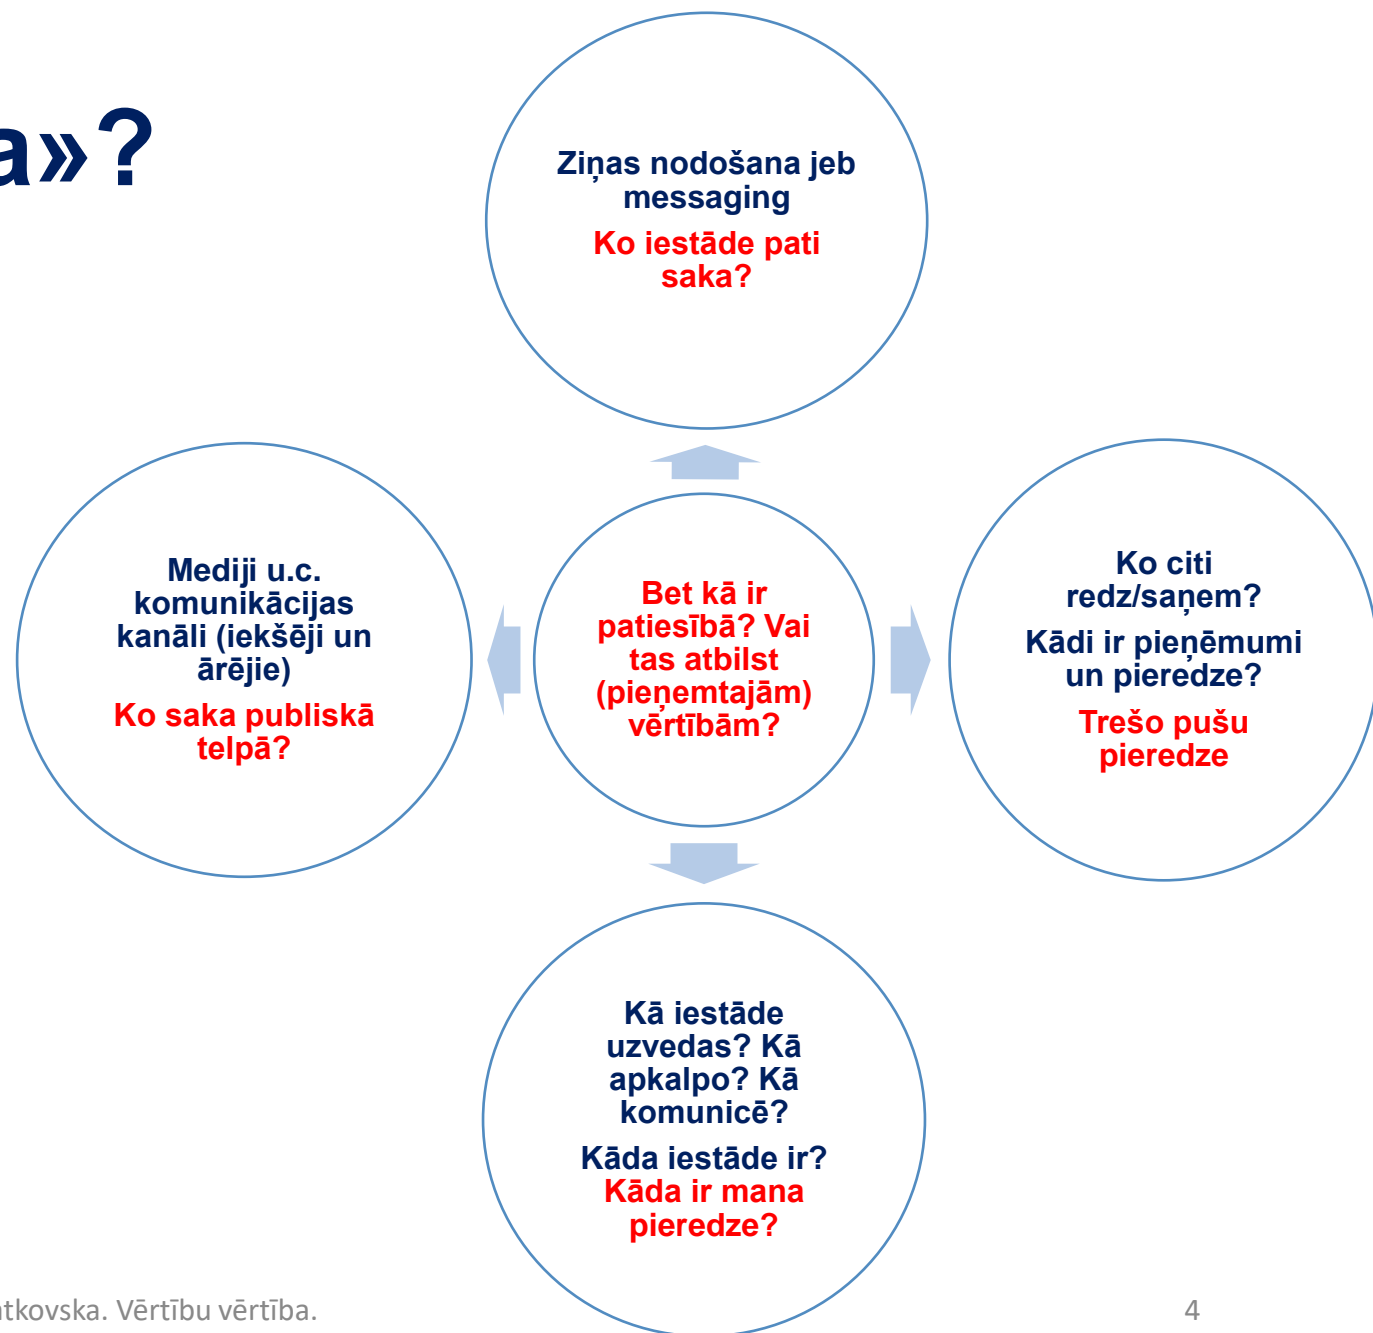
a»?

Ziņas nodošana jeb messaging

Ko iestāde pati saka?

Mediji u.c. komunikācijas kanāli (iekšēji un ārējie)

Ko saka publiskā telpā?

Bet kā ir patiesībā? Vai tas atbilst (pieņemtajām) vērtībām?

Ko citi redz/saņem?

Kādi ir pieņēmumi un pieredze?

Trešo pušu pieredze

Kā iestāde uzvedas? Kā apkalpo? Kā komunicē?

Kāda iestāde ir?

Kāda ir mana pieredze?

tkovska. Vērtību vērtība.

4